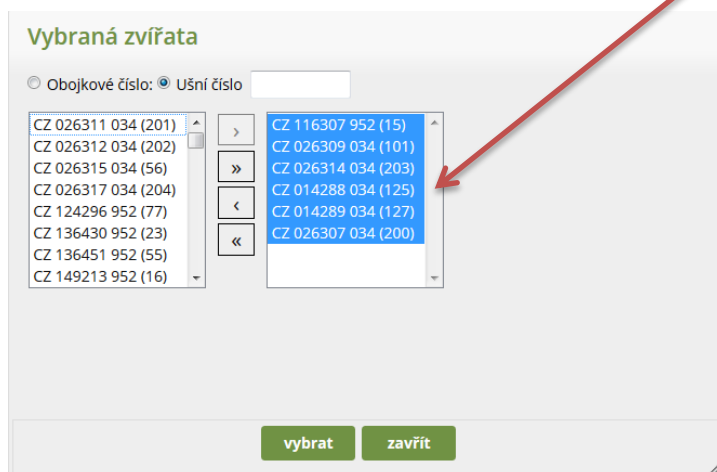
Vybraná zvířata

Obojkové číslo: Ušní číslo

CZ 026311 034 (201)
CZ 026312 034 (202)
CZ 026315 034 (56)
CZ 026317 034 (204)
CZ 124296 952 (77)
CZ 136430 952 (23)
CZ 136451 952 (55)
CZ 149213 952 (16)

›
»
‹
«

CZ 116307 952 (15)
CZ 026309 034 (101)
CZ 026314 034 (203)
CZ 014288 034 (125)
CZ 014289 034 (127)
CZ 026307 034 (200)

vybrat
zavřít